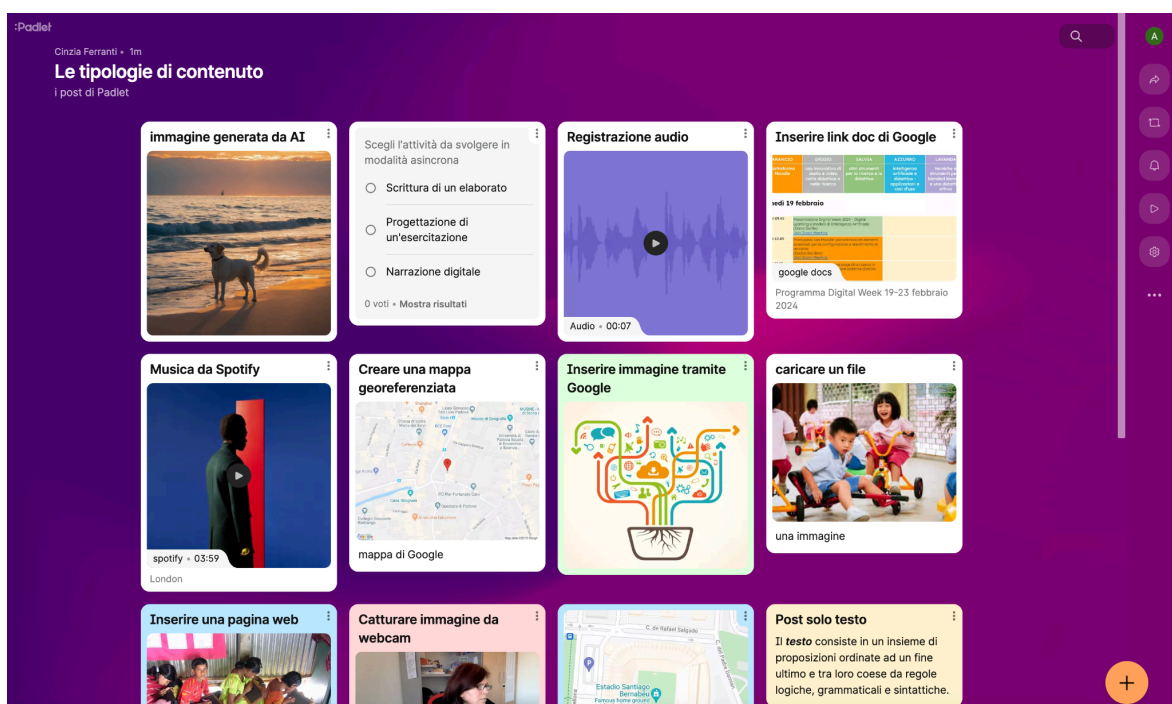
:Padlet

Cinzia Ferranti • 1m

Le tipologie di contenuto

i post di Padlet

immagine generata da AI

Scegli l'attività da svolgere in modalità asincrona

Scrittura di un elaborato

Progettazione di un'esercitazione

Narrazione digitale

0 voti • Mostra risultati

Registrazione audio

Audio • 00:07

Inserire link doc di Google

google docs

Programma Digital Week 19-23 febbraio 2024

Musica da Spotify

spotify • 03:59

London

Creare una mappa georeferenziata

mappa di Google

Inserire immagine tramite Google

caricare un file

una immagine

Inserire una pagina web

Catturare immagine da webcam

Estadio Santiago Bernabeu

Post solo testo

Il *testo* consiste in un insieme di proposizioni ordinate ad un fine ultimo e tra loro coese da regole logiche, grammaticali e sintattiche.

A

+